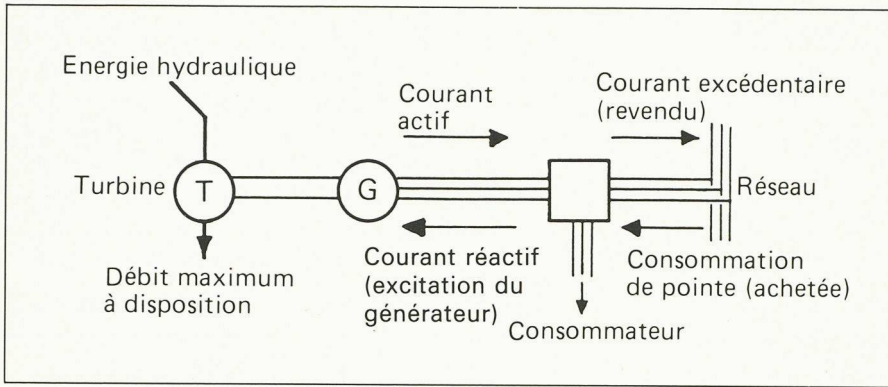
Energie hydraulique

Courant actif

Courant excédentaire (revendu)

Turbine

T

G

Réseau

Courant réactif (excitation du générateur)

Consommation de pointe (achetée)

Débit maximum à disposition

Consommateur